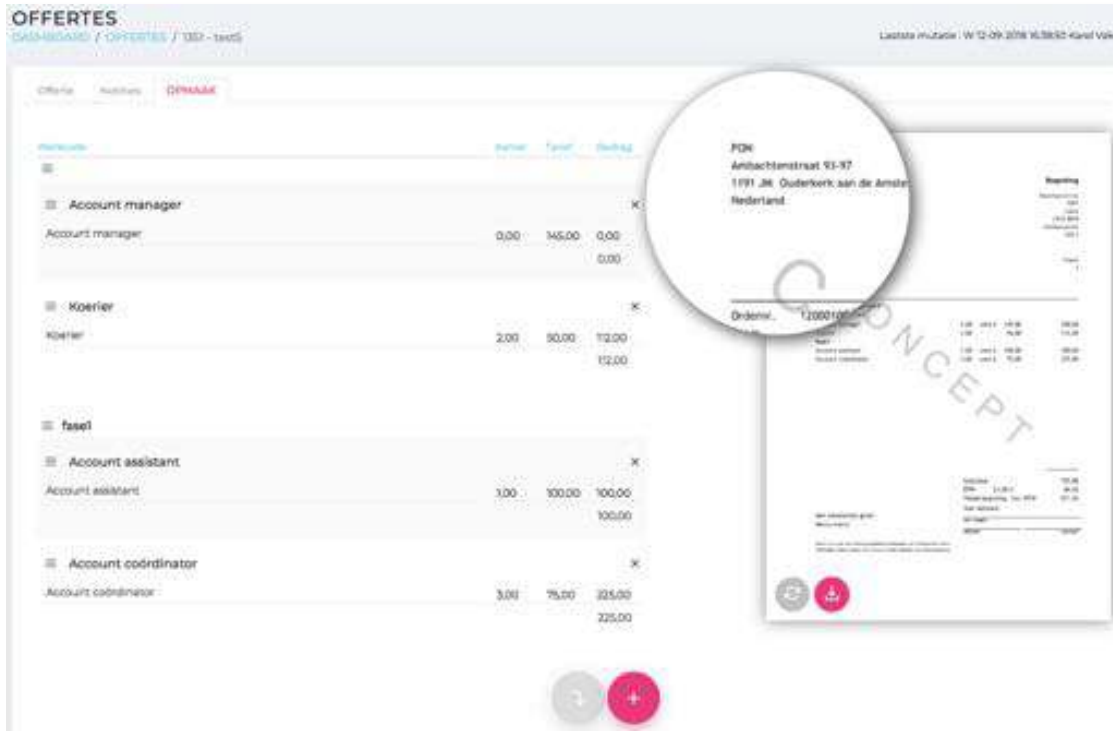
OFFERTES

DASHBOARD / OFFERTES / 1302 - test5

Laatste mutatie : W 12-09-2018 16:38:50 Karel Val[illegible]

Offerte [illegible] OPMAAK

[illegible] Aantal Tarief Bedrag

Account manager

Account manager 0,00 145,00 0,00

0,00

Koerier

Koerier 2,00 50,00 112,00

112,00

fase1

Account assistant

Account assistant 1,00 100,00 100,00

100,00

Account coördinator

Account coördinator 3,00 75,00 225,00

225,00

FON
Ambachtenstraat 93-97
1191 JM Ouderkerk aan de Amst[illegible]
Nederland

Begroting

Ordernr. 12000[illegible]

CONCEPT